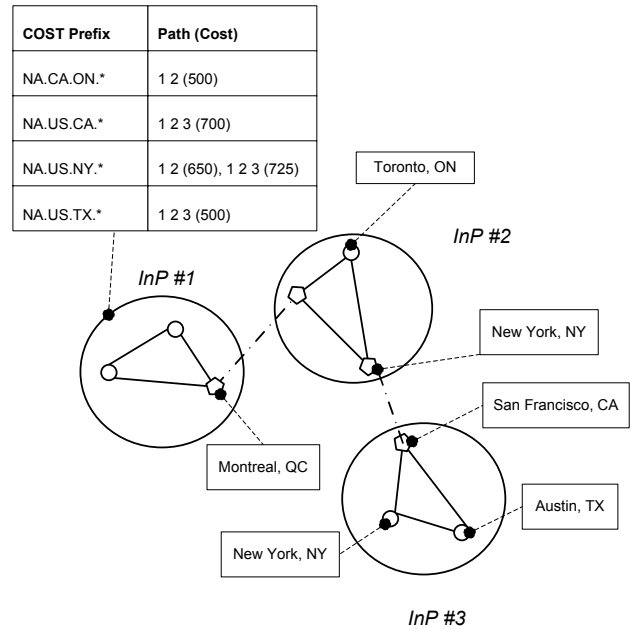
| COST Prefix | Path (Cost) |
|---|---|
| NA.CA.ON.* | 1 2 (500) |
| NA.US.CA.* | 1 2 3 (700) |
| NA.US.NY.* | 1 2 (650), 1 2 3 (725) |
| NA.US.TX.* | 1 2 3 (500) |

Toronto, ON

InP #2

InP #1

New York, NY

San Francisco, CA

Montreal, QC

Austin, TX

New York, NY

InP #3